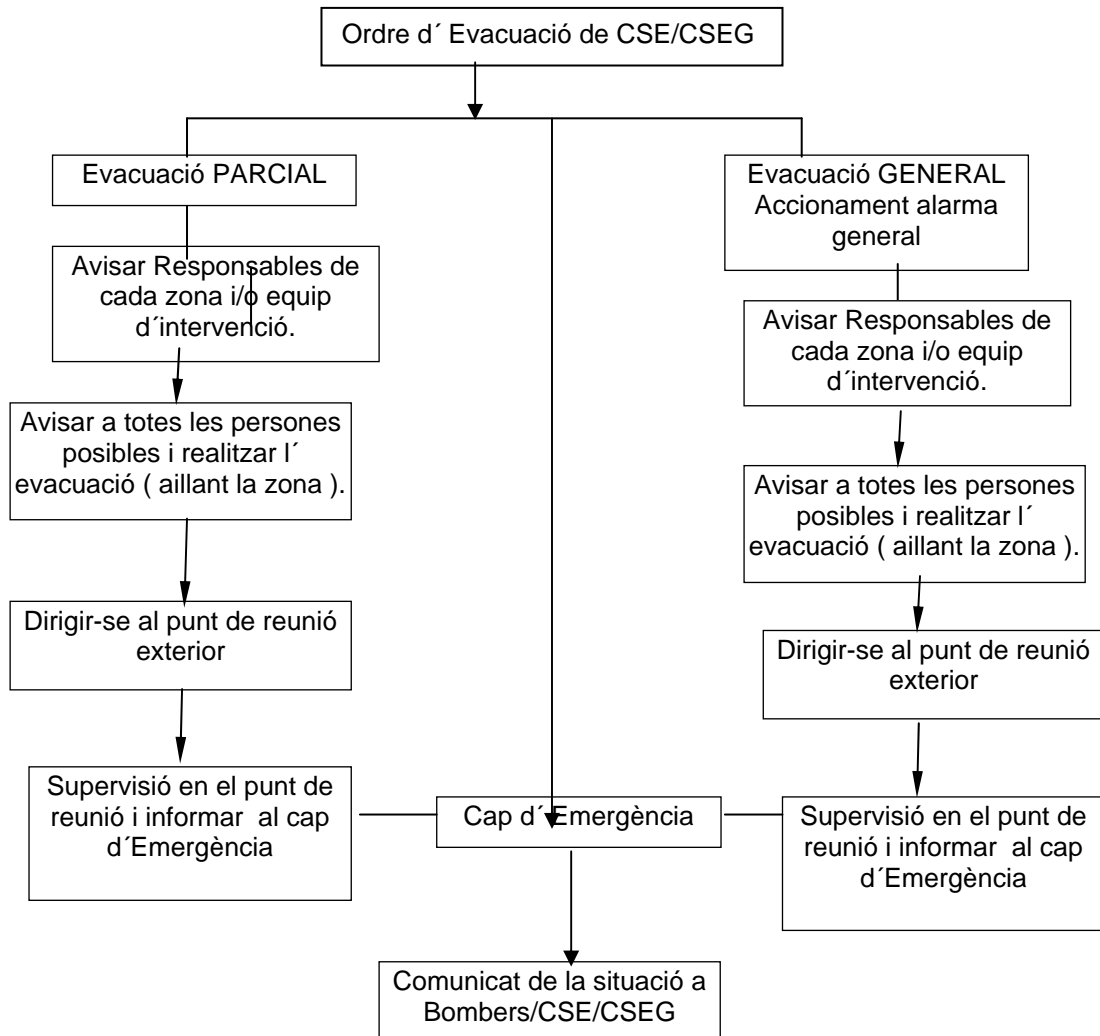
Ordre d´ Evacuació de CSE/CSEG

Evacuació PARCIAL

Avisar Responsables de cada zona i/o equip d´intervenció.

Avisar a totes les persones posibles i realitzar l´ evacuació ( aillant la zona ).

Dirigir-se al punt de reunió exterior

Supervisió en el punt de reunió i informar al cap d´Emergència

Evacuació GENERAL Accionament alarma general

Avisar Responsables de cada zona i/o equip d´intervenció.

Avisar a totes les persones posibles i realitzar l´ evacuació ( aillant la zona ).

Dirigir-se al punt de reunió exterior

Supervisió en el punt de reunió i informar al cap d´Emergència

Cap d´Emergència

Comunicat de la situació a Bombers/CSE/CSEG